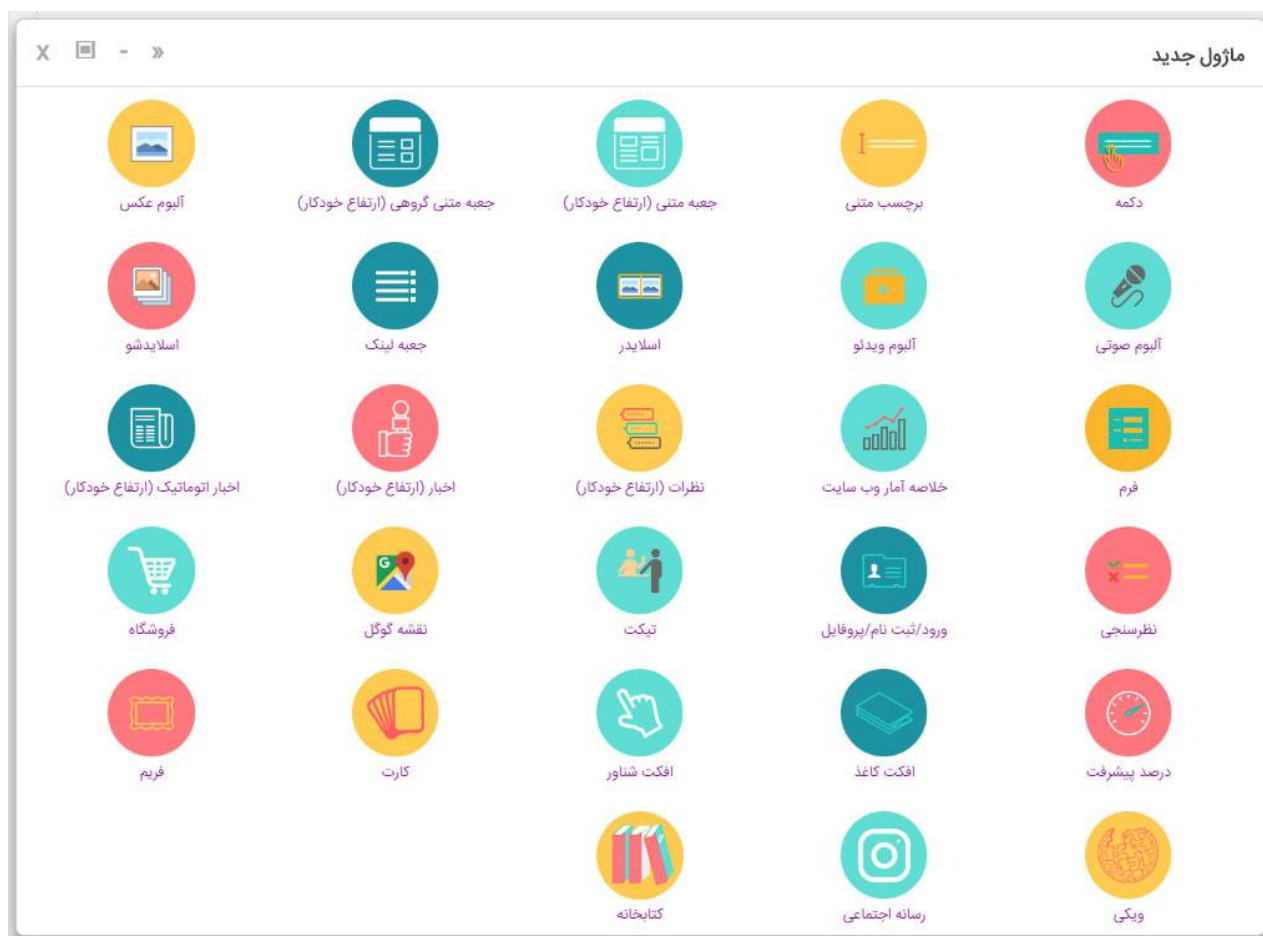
ماژول جدید

X ▣ - »

دکمه
برچسب متنی
جعبه متنی (ارتفاع خودکار)
جعبه متنی گروهی (ارتفاع خودکار)
آلبوم عکس

آلبوم صوتی
آلبوم ویدئو
اسلایدر
جعبه لینک
اسلایدشو

فرم
خلاصه آمار وب سایت
نظرات (ارتفاع خودکار)
اخبار (ارتفاع خودکار)
اخبار اتوماتیک (ارتفاع خودکار)

نظرسنجی
ورود/ثبت نام/پروفایل
تیکت
نقشه گوگل
فروشگاه

درصد پیشرفت
افکت کاغذ
افکت شناور
کارت
فریم

ویکی
رسانه اجتماعی
کتابخانه